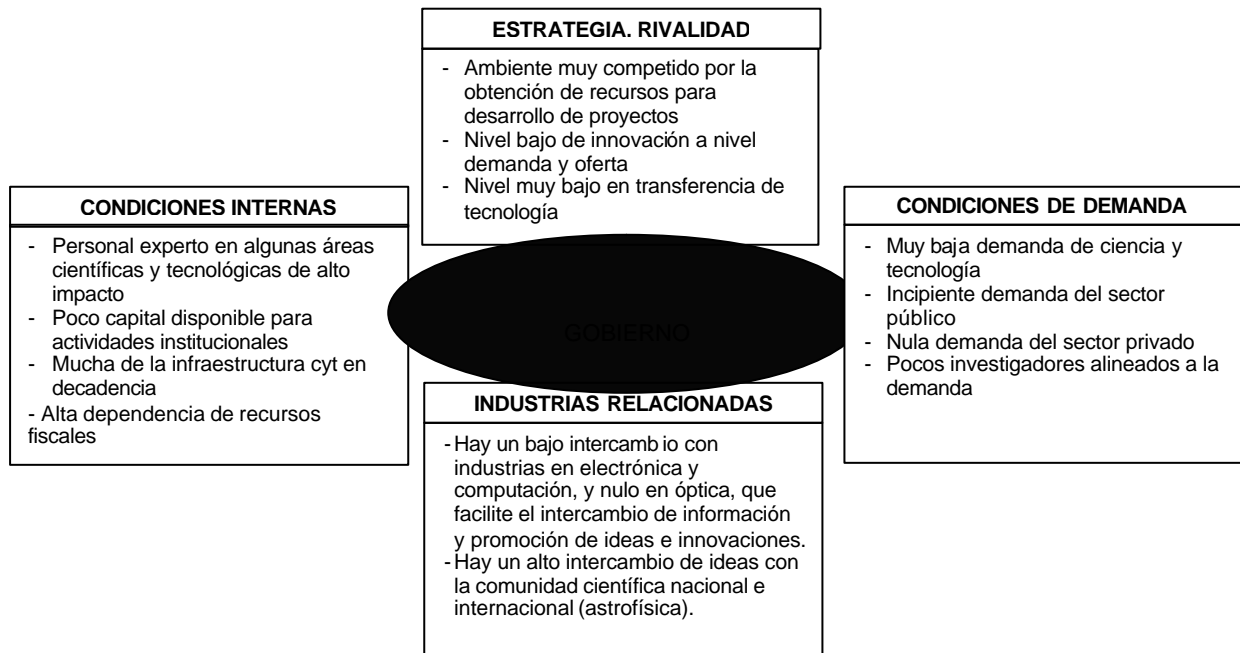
ESTRATEGIA. RIVALIDAD

- Ambiente muy competido por la obtención de recursos para desarrollo de proyectos
- Nivel bajo de innovación a nivel demanda y oferta
- Nivel muy bajo en transferencia de tecnología

CONDICIONES INTERNAS

- Personal experto en algunas áreas científicas y tecnológicas de alto impacto
- Poco capital disponible para actividades institucionales
- Mucha de la infraestructura cyt en decadencia
- Alta dependencia de recursos fiscales

GOBIERNO

CONDICIONES DE DEMANDA

- Muy baja demanda de ciencia y tecnología
- Incipiente demanda del sector público
- Nula demanda del sector privado
- Pocos investigadores alineados a la demanda

INDUSTRIAS RELACIONADAS

- Hay un bajo intercamb io con industrias en electrónica y computación, y nulo en óptica, que facilite el intercambio de información y promoción de ideas e innovaciones.
- Hay un alto intercambio de ideas con la comunidad científica nacional e internacional (astrofísica).